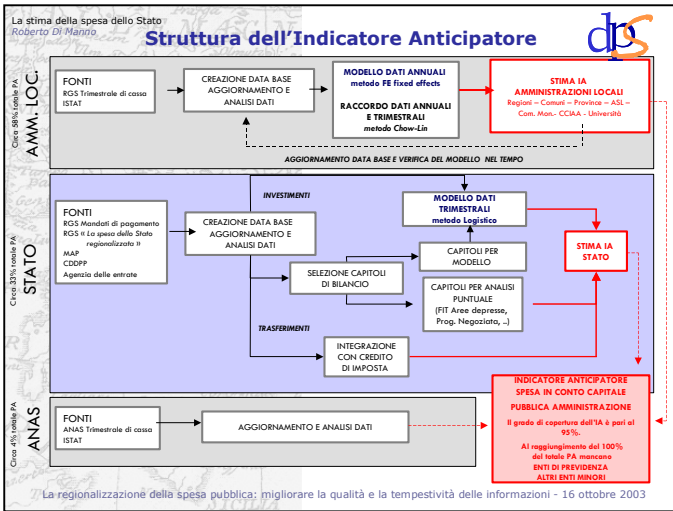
La stima della spesa dello Stato
Roberto Di Manno

Struttura dell'Indicatore Anticipatore

dps

AMM. LOC.
Circa 38% totale PA

FONTI
RGS Trimestrale di cassa
ISTAT

CREAZIONE DATA BASE AGGIORNAMENTO E ANALISI DATI

MODELLO DATI ANNUALI
metodo FE fixed effects

RACCORDO DATI ANNUALI E TRIMESTRALI
metodo Chow-Lin

STIMA IA AMMINISTRAZIONI LOCALI
Regioni – Comuni – Province – ASL – Com. Mon.- CCIAA - Università

AGGIORNAMENTO DATA BASE E VERIFICA DEL MODELLO NEL TEMPO

STATO
Circa 33% totale PA

INVESTIMENTI

FONTI
RGS Mandati di pagamento
RGS « La spesa dello Stato regionalizzato »
MAP
CDDPP
Agenzia delle entrate

CREAZIONE DATA BASE AGGIORNAMENTO E ANALISI DATI

MODELLO DATI TRIMESTRALI
metodo Logistico

CAPITOLI PER MODELLO

SELEZIONE CAPITOLI DI BILANCIO

CAPITOLI PER ANALISI PUNTUALE
(FIT Aree depresse, Prog. Negoziata, ..)

STIMA IA STATO

TRASFERIMENTI

INTEGRAZIONE CON CREDITO DI IMPOSTA

ANAS
Circa 4% totale PA

FONTI
ANAS Trimestrale di cassa
ISTAT

AGGIORNAMENTO E ANALISI DATI

INDICATORE ANTICIPATORE SPESA IN CONTO CAPITALE PUBBLICA AMMINISTRAZIONE
Il grado di copertura dell'IA è pari al 95%.
Al raggiungimento del 100% del totale PA mancano
ENTI DI PREVIDENZA
ALTRI ENTI MINORI

La regionalizzazione della spesa pubblica: migliorare la qualità e la tempestività delle informazioni - 16 ottobre 2003